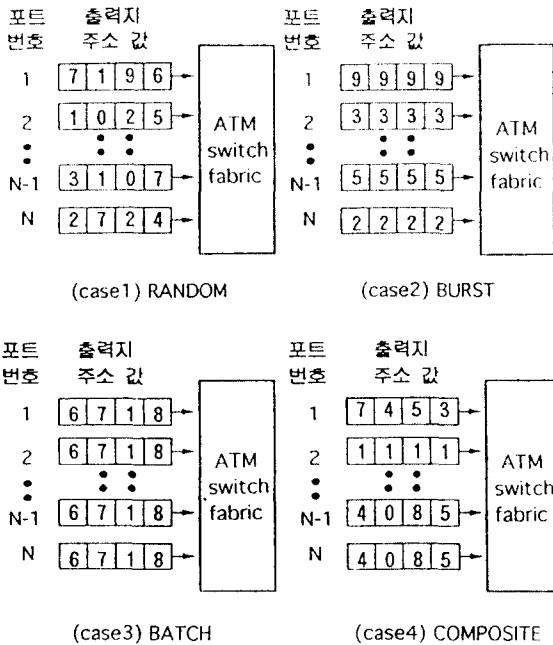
포트 번호 | 출력지 주소 값

1 | 7 1 9 6
2 | 1 0 2 5
N-1 | 3 1 0 7
N | 2 7 2 4

ATM switch fabric

(case1) RANDOM

포트 번호 | 출력지 주소 값

1 | 9 9 9 9
2 | 3 3 3 3
N-1 | 5 5 5 5
N | 2 2 2 2

ATM switch fabric

(case2) BURST

포트 번호 | 출력지 주소 값

1 | 6 7 1 8
2 | 6 7 1 8
N-1 | 6 7 1 8
N | 6 7 1 8

ATM switch fabric

(case3) BATCH

포트 번호 | 출력지 주소 값

1 | 7 4 5 3
2 | 1 1 1 1
N-1 | 4 0 8 5
N | 4 0 8 5

ATM switch fabric

(case4) COMPOSITE